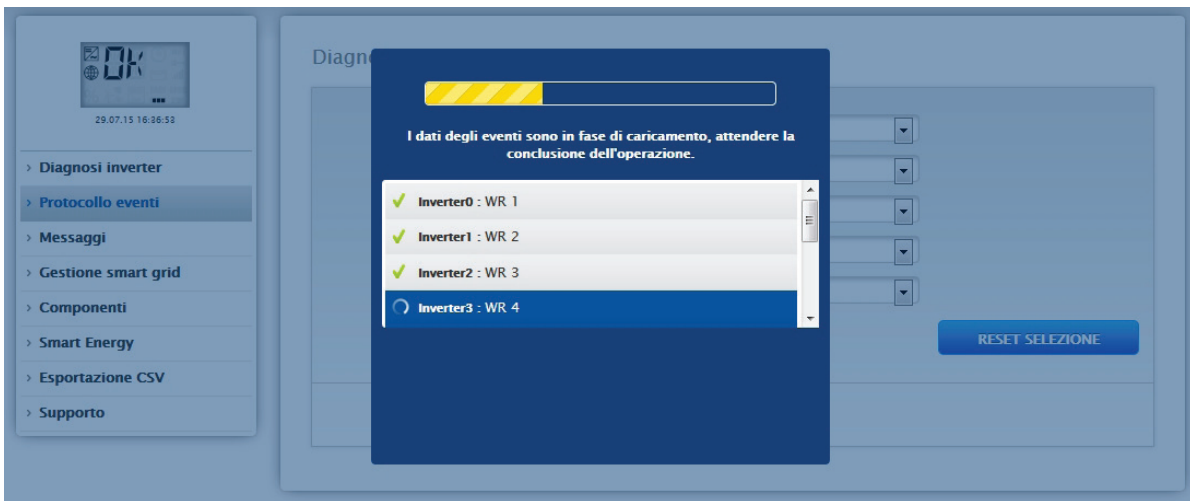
OK

29.07.15 16:36:53

› Diagnosi inverter
› Protocollo eventi
› Messaggi
› Gestione smart grid
› Componenti
› Smart Energy
› Esportazione CSV
› Supporto

Diagn

I dati degli eventi sono in fase di caricamento, attendere la conclusione dell'operazione.

Inverter0 : WR 1
Inverter1 : WR 2
Inverter2 : WR 3
Inverter3 : WR 4

RESET SELEZIONE